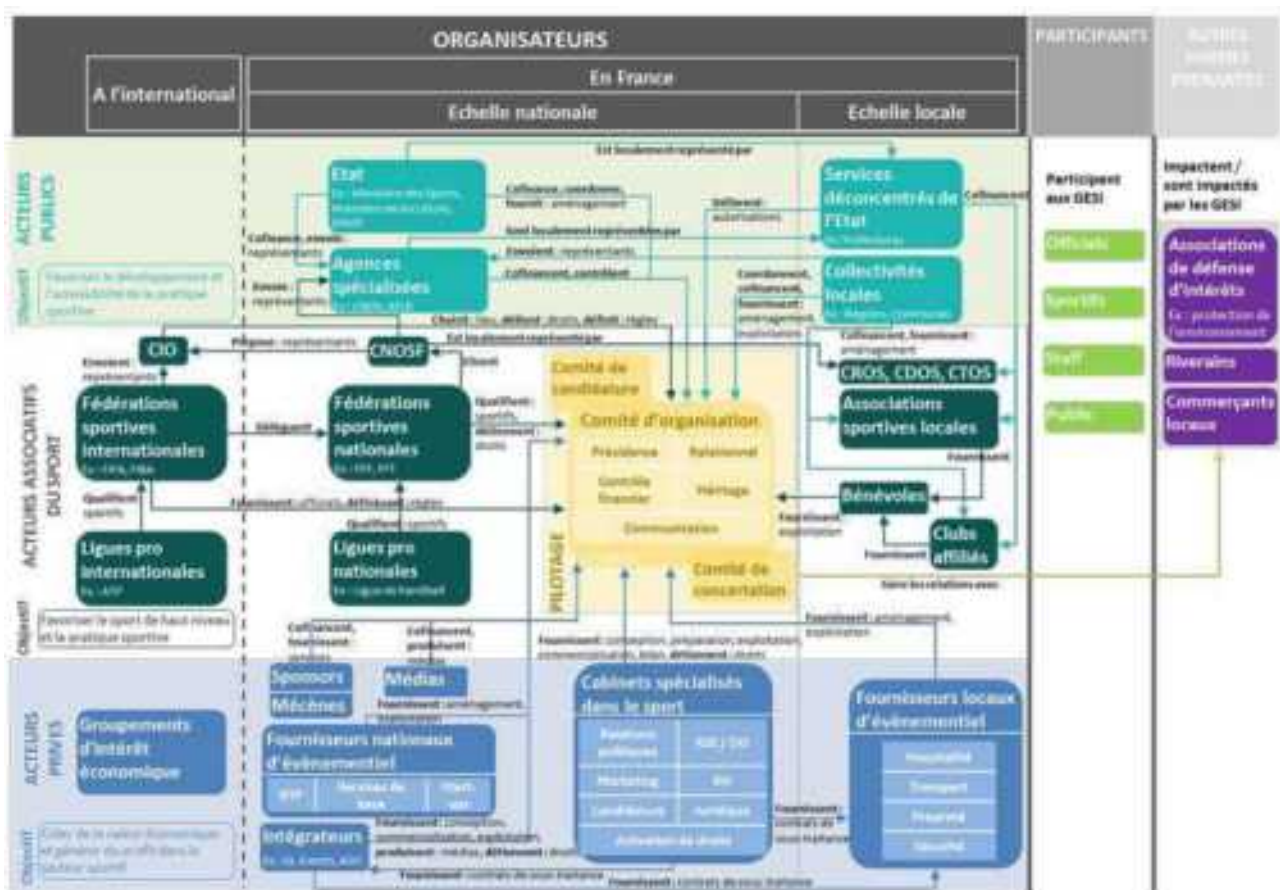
ORGANISATEURS

PARTICIPANTS

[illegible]

A l'international

En France

Echelle nationale

Echelle locale

ACTEURS PUBLICS

Objectif

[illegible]

Etat

Ex : Ministère des Sports, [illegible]

Est localement représenté par

Cofinance, coordonne, finance : aménagement

Délivrent : autorisations

Services déconcentrés de l'Etat

Ex : Préfectures

Cofinancent

Cofinance, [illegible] représentants

Sont localement représentées par

Envoient : représentants

Agences spécialisées

Ex : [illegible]

Envoie : représentants

Cofinancent, contrôlent

Collectivités locales

Ex : Régions, Communes

Coordonnent, cofinancent, fournissent : aménagement, exploitation

Cofinancent, fournissent : aménagement

Participent aux GESI

Officiels

Sportifs

Staff

Public

Impactent / sont impactés par les GESI

Associations de défense d'intérêts

Ex : protection de l'environnement

Riverains

Commerçants locaux

CIO

Pilotent : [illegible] ; délivrent : droits ; définit : règles

Est localement représenté par

Désignent : représentants

CNOSF

Désigne

Envoient : représentants

CROS, CDOS, CTOS

ACTEURS ASSOCIATIFS DU SPORT

Fédérations sportives internationales

Ex : FIFA, FIBA

Délèguent

Fédérations sportives nationales

Ex : FFF, FFT

Qualifient : sportifs ; délivrent : droits

Comité de candidature

Comité d'organisation

Présidence

Relationnel

Contrôle financier

Héritage

Communication

PILOTAGE

Comité de concertation

Associations sportives locales

Fournissent

Bénévoles

Fournissent : exploitation

Clubs affiliés

Fournissent

Fournissent : officiels ; définissent : règles

Qualifient : sportifs

Qualifient : sportifs

Ligues pro internationales

Ex : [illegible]

Ligues pro nationales

Ex : Ligue de handball

Gère les relations avec

Objectif

Favoriser le sport de haut niveau et la pratique sportive

Cofinancent, fournissent : médias

Cofinancent, produisent : médias

Fournissent : conception, préparation, exploitation, commercialisation, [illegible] ; délivrent : droits

Fournissent : aménagement, exploitation

ACTEURS PRIVES

Groupements d'intérêt économique

Sponsors

Mécènes

Médias

Fournissent : aménagement, exploitation

Fournisseurs nationaux d'évènementiel

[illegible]

Services de base

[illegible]

Cabinets spécialisés dans le sport

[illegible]

RSE / DD

Marketing

RH

Candidature

Juridique

Activation de droits

Fournisseurs locaux d'évènementiel

Hospitalité

Transport

Propreté

Sécurité

Fournissent : contrats de sous-traitance

Objectif

Créer de la valeur économique et générer du profit dans le secteur sportif

Intégrateurs

Ex : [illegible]

Fournissent : conception, commercialisation, exploitation ; produisent : médias ; délivrent : droits

Fournissent : contrats de sous-traitance

Fournissent : contrats de sous-traitance